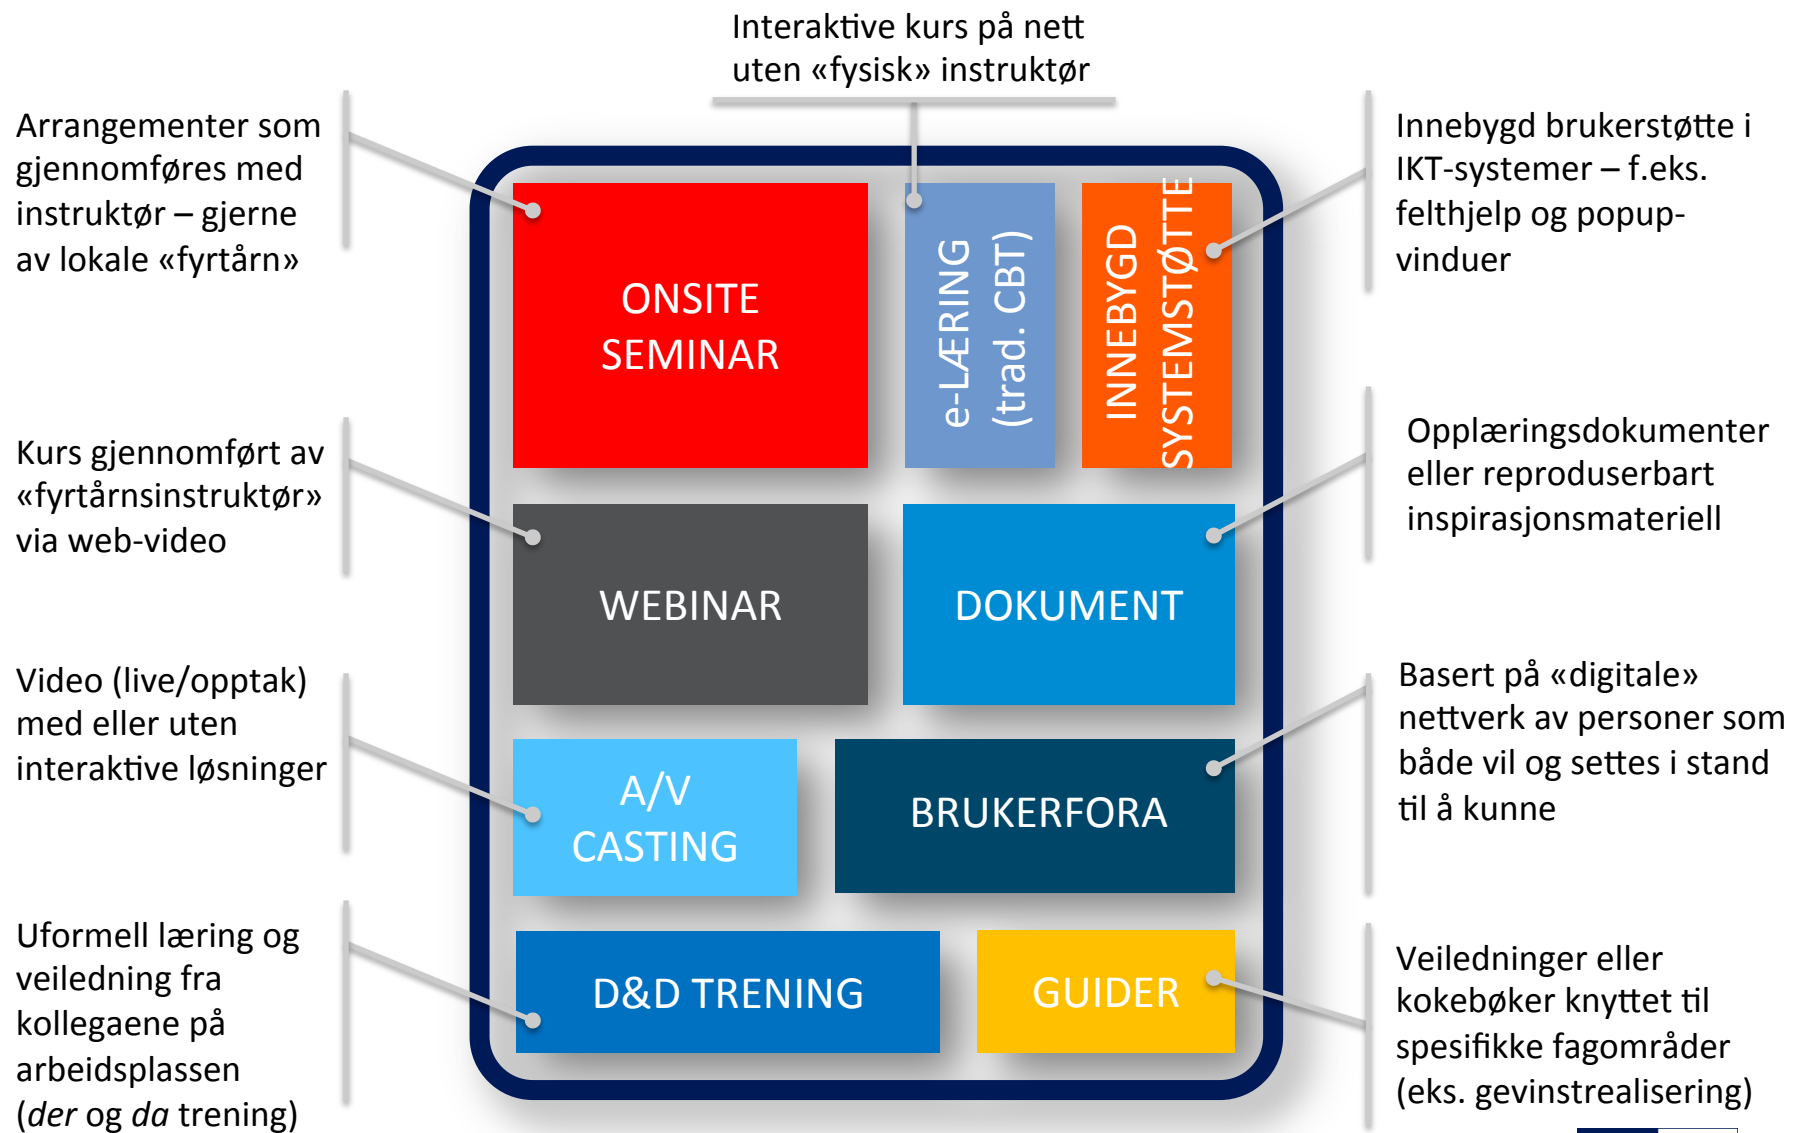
Interaktive kurs på nett uten «fysisk» instruktør

Arrangementer som gjennomføres med instruktør – gjerne av lokale «fyrtårn»

Innebygd brukerstøtte i IKT-systemer – f.eks. felthjelp og popup-vinduer

ONSITE SEMINAR

e-LÆRING (trad. CBT)

INNEBYGD SYSTEMSTØTTE

Kurs gjennomført av «fyrtårnsinstruktør» via web-video

Opplæringsdokumenter eller reproduserbart inspirasjonsmateriell

WEBINAR

DOKUMENT

Video (live/opptak) med eller uten interaktive løsninger

Basert på «digitale» nettverk av personer som både vil og settes i stand til å kunne

A/V CASTING

BRUKERFORA

Uformell læring og veiledning fra kollegaene på arbeidsplassen (*der* og *da* trening)

D&D TRENING

GUIDER

Veiledninger eller kokebøker knyttet til spesifikke fagområder (eks. gevinstrealisering)